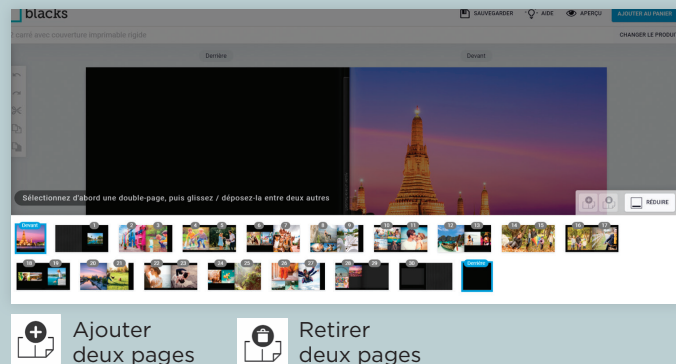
blacks

SAUVEGARDER AIDE APERÇU AJOUTER AU PANIER

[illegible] carré avec couverture imperméable rigide

CHANGER LE PRODUI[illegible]

Derrière

Devant

Sélectionnez d'abord une double-page, puis glissez / déposez-la entre deux autres

RÉDUIRE

Devant

Derrière

Ajouter deux pages

Retirer deux pages